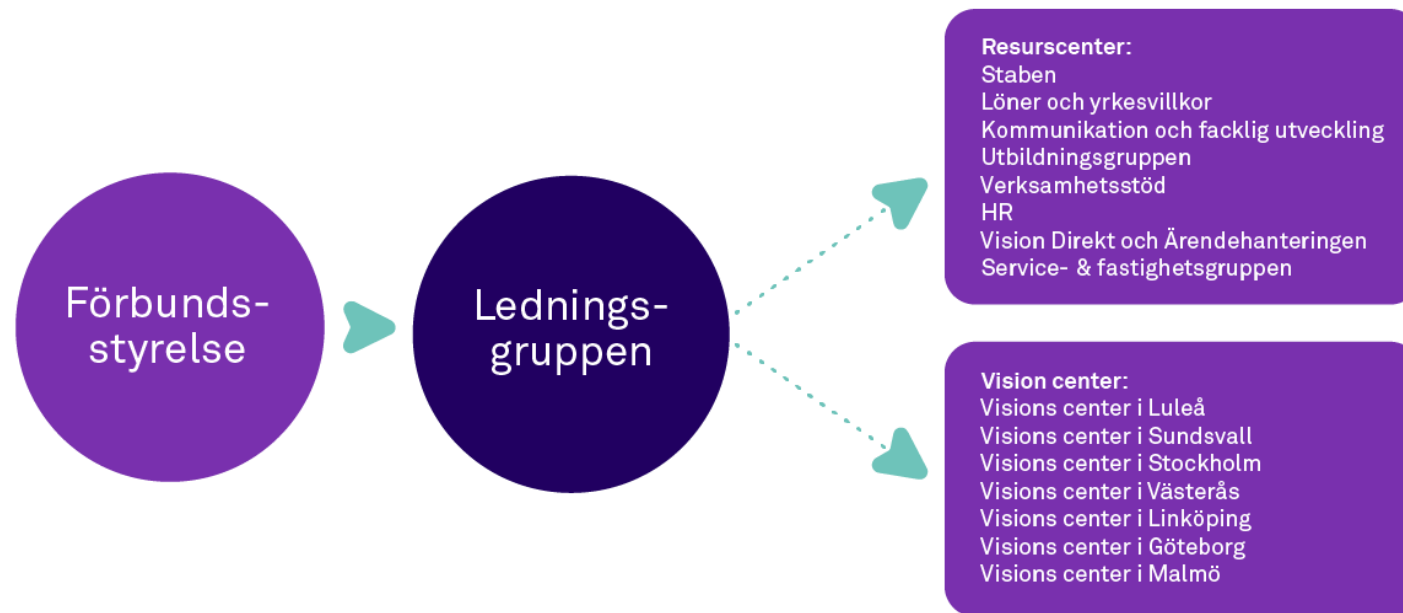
Förbunds-
styrelse

Lednings-
gruppen

Resurscenter:
Staben
Löner och yrkesvillkor
Kommunikation och facklig utveckling
Utbildningsgruppen
Verksamhetsstöd
HR
Vision Direkt och Ärendehanteringen
Service- & fastighetsgruppen

Vision center:
Visions center i Luleå
Visions center i Sundsvall
Visions center i Stockholm
Visions center i Västerås
Visions center i Linköping
Visions center i Göteborg
Visions center i Malmö